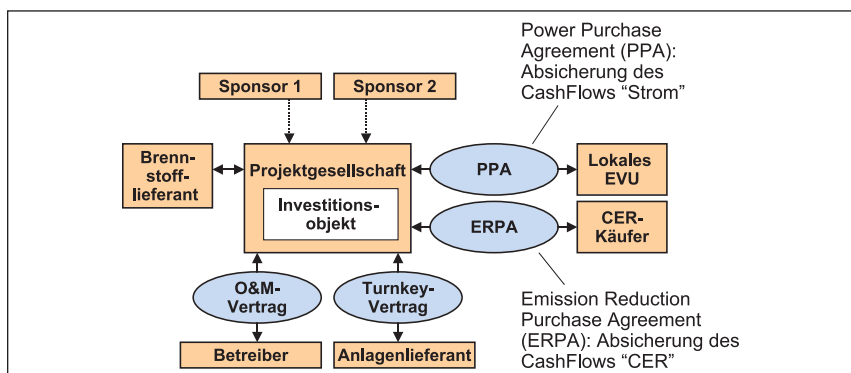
Power Purchase Agreement (PPA): Absicherung des CashFlows “Strom”

Sponsor 1

Sponsor 2

Brennstofflieferant

Projektgesellschaft

Investitionsobjekt

PPA

Lokales EVU

ERPA

CER-Käufer

O&M-Vertrag

Turnkey-Vertrag

Betreiber

Anlagenlieferant

Emission Reduction Purchase Agreement (ERPA): Absicherung des CashFlows “CER”